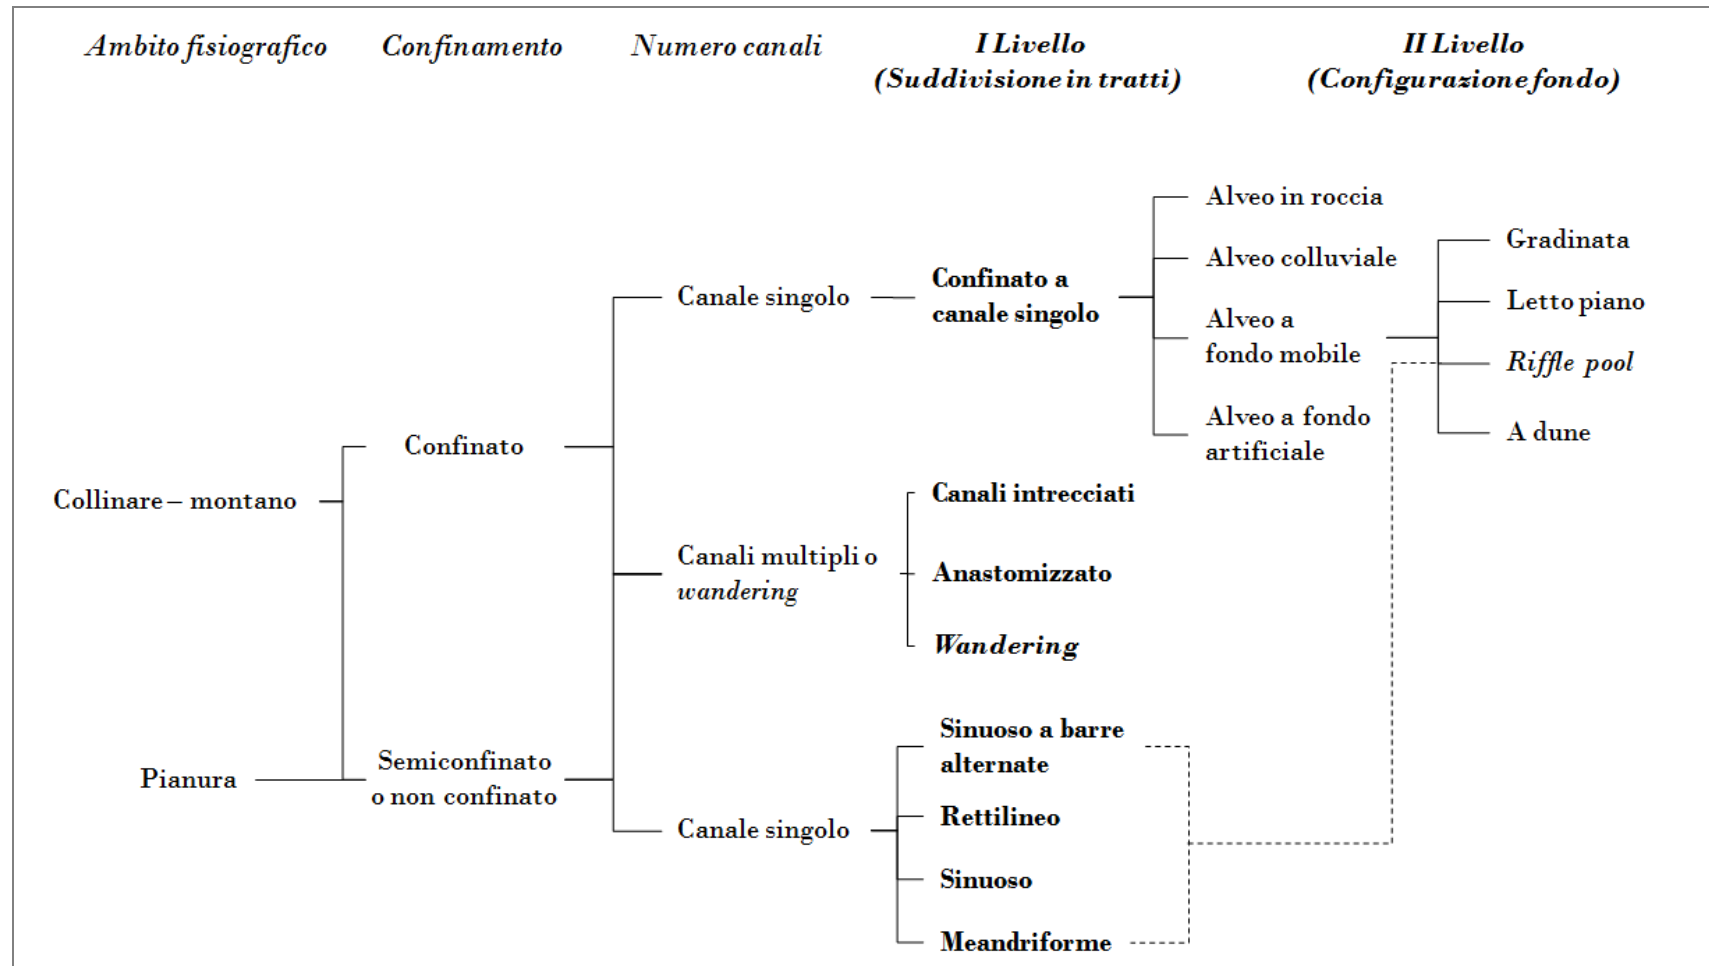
Ambito fisiografico

Confinamento

Numero canali

I Livello (Suddivisione in tratti)

II Livello (Configurazione fondo)

Alveo in roccia

Alveo colluviale

Gradinata

Canale singolo

Confinato a canale singolo

Letto piano

Alveo a fondo mobile

Riffle pool

Alveo a fondo artificiale

A dune

Confinato

Collinare – montano

Canali intrecciati

Canali multipli o wandering

Anastomizzato

Wandering

Sinuoso a barre alternate

Pianura

Semiconfinato o non confinato

Rettilineo

Canale singolo

Sinuoso

Meandriforme